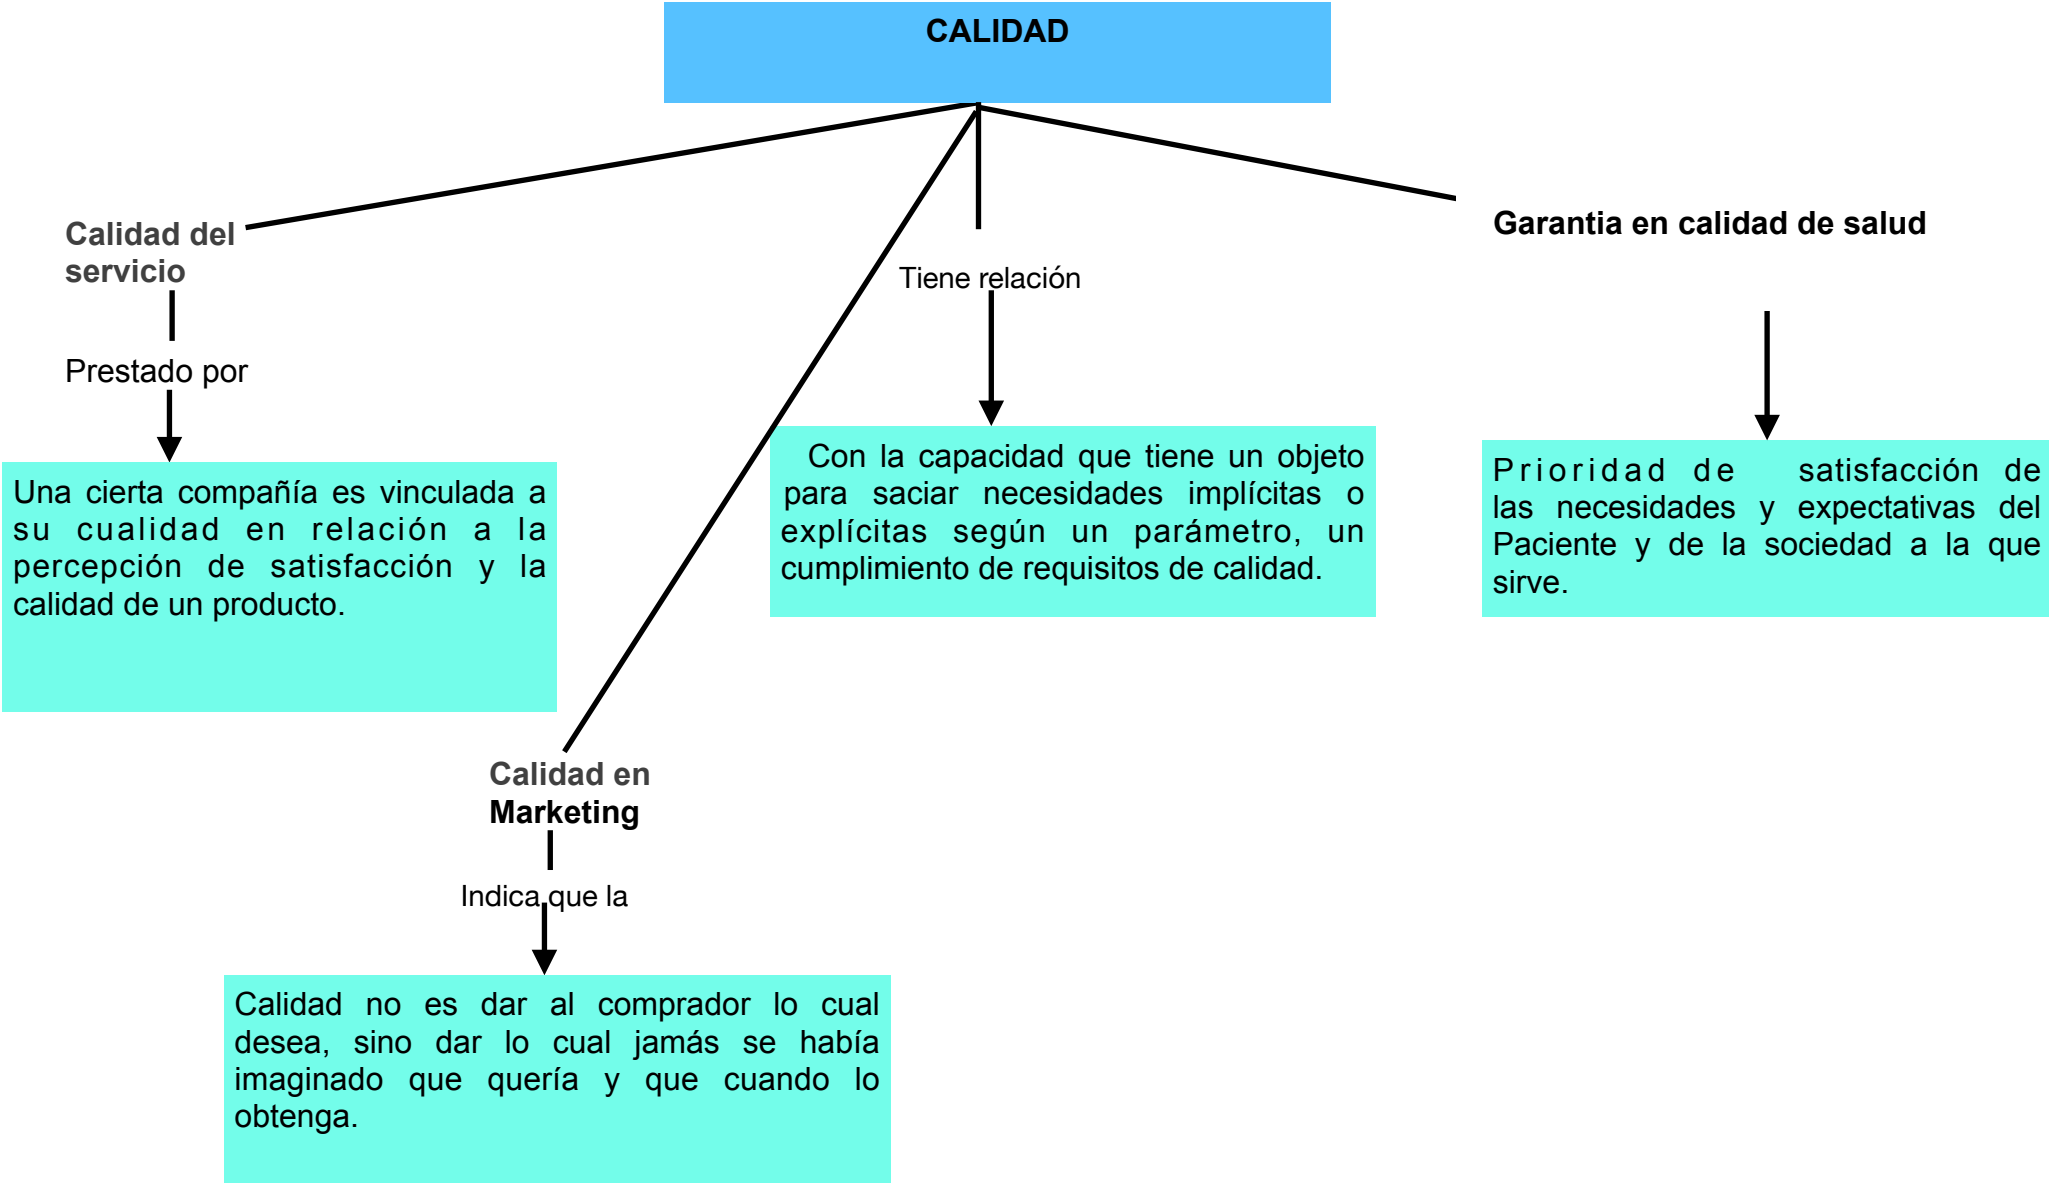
CALIDAD

Calidad del servicio

Prestado por

Una cierta compañía es vinculada a su cualidad en relación a la percepción de satisfacción y la calidad de un producto.

Tiene relación

Con la capacidad que tiene un objeto para saciar necesidades implícitas o explícitas según un parámetro, un cumplimiento de requisitos de calidad.

Garantia en calidad de salud

Prioridad de satisfacción de las necesidades y expectativas del Paciente y de la sociedad a la que sirve.

Calidad en Marketing

Indica que la

Calidad no es dar al comprador lo cual desea, sino dar lo cual jamás se había imaginado que quería y que cuando lo obtenga.